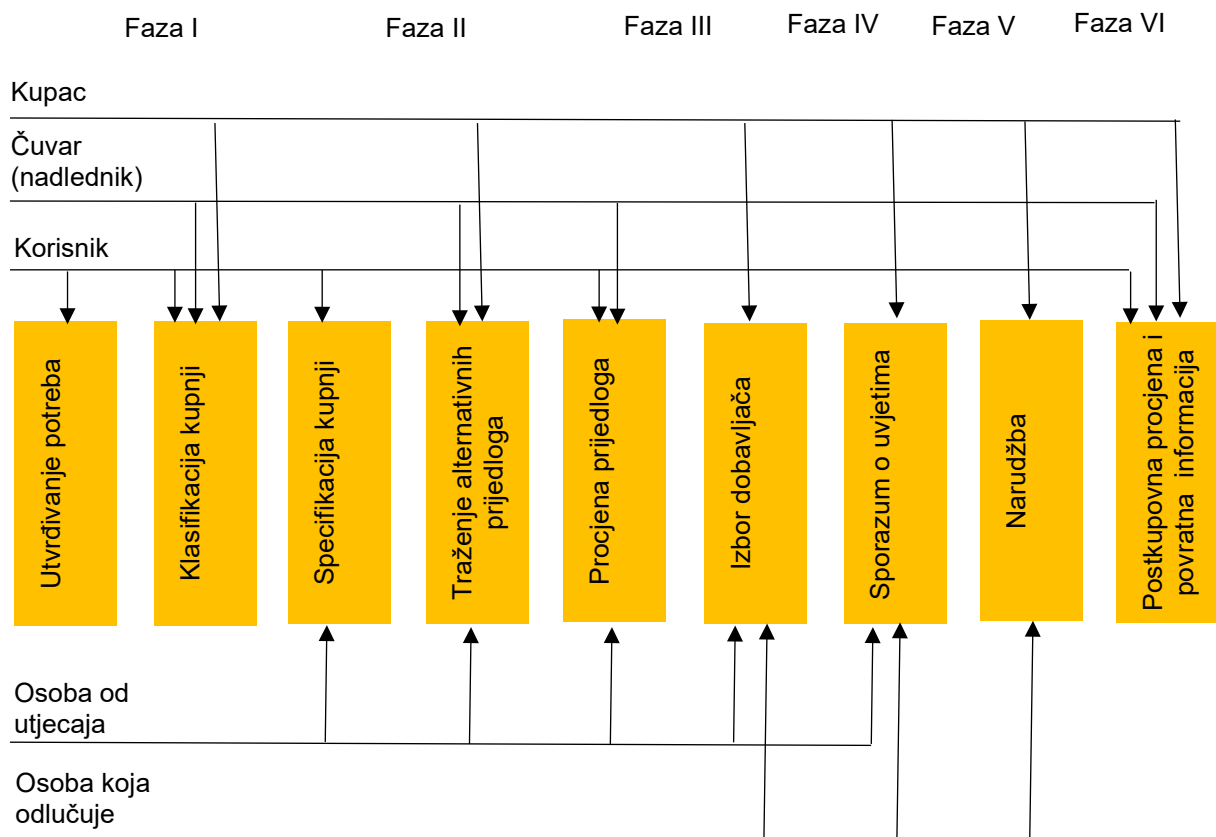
Faza I Faza II Faza III Faza IV Faza V Faza VI

Kupac

Čuvar (nadlednik)

Korisnik

Utvrđivanje potreba

Klasifikacija kupnji

Specifikacija kupnji

Traženje alternativnih prijedloga

Procjena prijedloga

Izbor dobavljača

Sporazum o uvjetima

Narudžba

Postkupovna procjena i povratna informacija

Osoba od utjecaja

Osoba koja odlučuje